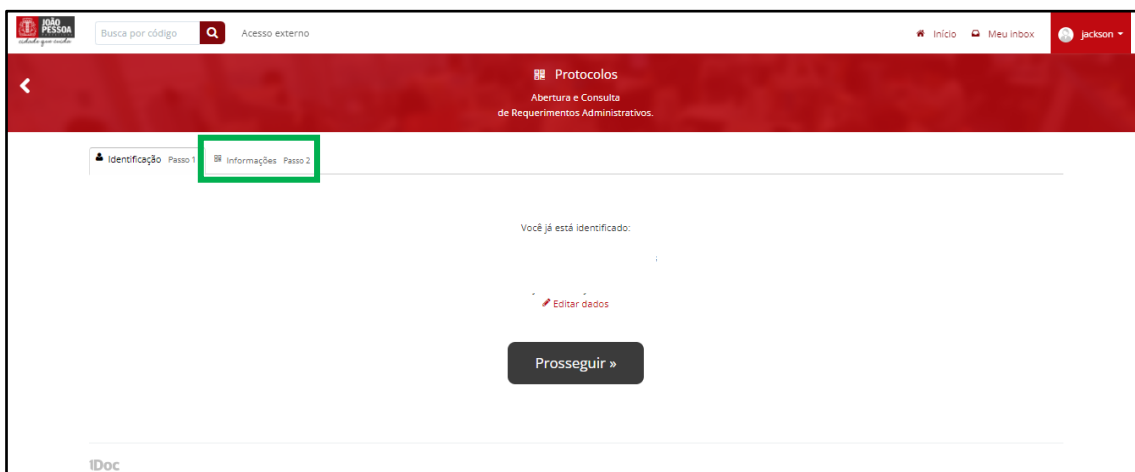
JOÃO PESSOA
cidade que encanta

Busca por código

Acesso externo

Início Meu inbox jackson

Protocolos

Abertura e Consulta de Requerimentos Administrativos.

Identificação Passo 1

Informações Passo 2

Você já está identificado:

Editar dados

Prosseguir »

1Doc